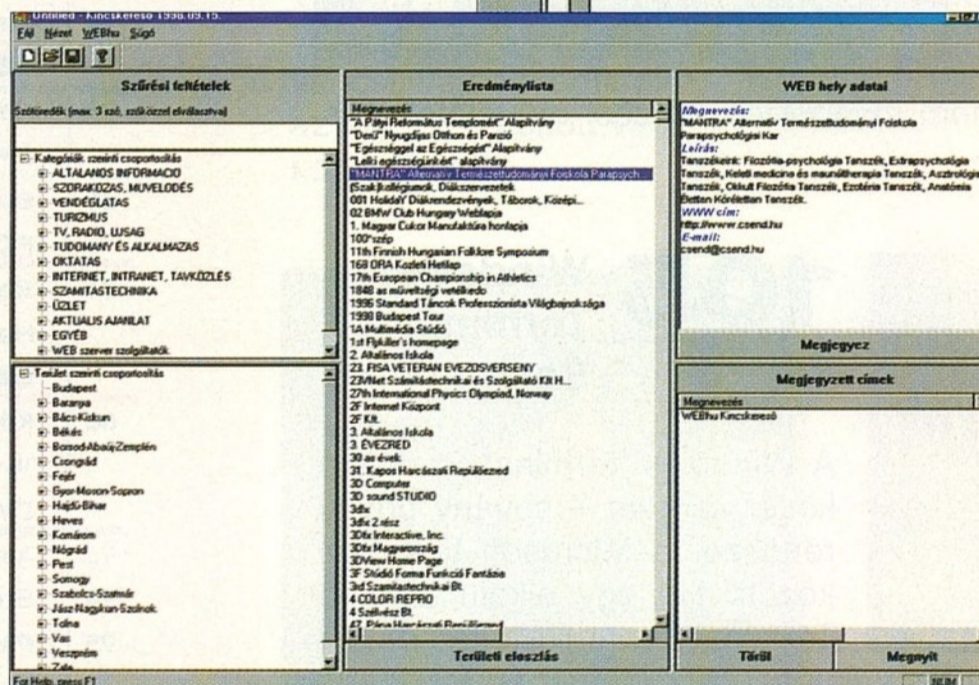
Untitled - Kincskereső 1998.05.15.
Fájl Nézet WEBhu Súgó

Szűrési feltételek
Szótöredék (max. 3 szó, szóközzel elválasztva)

Kategóriák szerinti csoportosítás
ALTALANOS INFORMACIO
SZORAKOZAS, MUVELODES
VENDEGLATAS
TURIZMUS
TV, RADIO, UJSAG
TUDOMANY ES ALKALMAZAS
OKTATAS
INTERNET, INTRANET, TAVKOZLES
SZAMITASTECHNIKA
ÜZLET
AKTUALIS AJANLAT
EGYÉB
WEB szerver szolgáltatók

Terület szerinti csoportosítás
Budapest
Baranya
Bács-Kiskun
Békés
Borsod-Abaúj-Zemplén
Csongrád
Fejér
Győr-Moson-Sopron
Hajdú-Bihar
Heves
Komárom
Nógrád
Pest
Somogy
Szabolcs-Szatmár
Jász-Nagykun-Szolnok
Tolna
Vas
Veszprém
Zala

Eredménylista
Megnevezés
"A Pápai Református Templomért" Alapítvány
"Derű" Nyugdíjas Otthon és Panzió
"Egészséggel az Egészségért" Alapítvány
"Lelki egészségünkért" alapítvány
"MANTRA" Alternatív Természettudományi Főiskola Parapsych...
(Szak)Kollégiumok, Diákszervezetek
001 HolidaY Diákrendezvények, Táborok, Középi...
02 BMW Club Hungary Weblapja
1. Magyar Cukor Manufaktúra honlapja
100*szép
11th Finnish Hungarian Folklore Symposium
168 ÓRA Közéleti Hetilap
17th European Championship in Athletics
1848 as műveltségi vetélkedő
1996 Standard Táncok Professzionista Világbajnoksága
1998 Budapest Tour
1A Multimédia Stúdió
1st Flykiller's homepage
2. Általános Iskola
23. FISA VETERAN EVEZOSVERSENY
23/Net Számítástechnikai és Szolgáltató Kft H...
27th International Physics Olympiad, Norway
2F Internet Központ
2F Kft.
3. Általános Iskola
3. ÉVEZRED
30 as évek
31. Kapos Harcászati Repülőezred
3D Computer
3D sound STUDIO
3dfx
3dfx 2.rész
3Dfx Interactive, Inc.
3Dfx Magyarország
3DView Home Page
3F Stúdió Forma Funkció Fantázia
3rd Számítástechnikai Bt.
4 COLOR REPRO
4 Szélvész Bt.
47. Pápa Harcászati Repülőezred

Területi eloszlás

WEB hely adatai
Megnevezés:
"MANTRA" Alternatív Természettudományi Főiskola Parapszichológiai Kar
Leírás:
Tanszékeink: Filozófia-psychológia Tanszék, Extrapsychológia Tanszék, Keleti medicina és manuáltherapia Tanszék, Asztrológia Tanszék, Okkult Filozófia Tanszék, Ezotéria Tanszék, Anatómia Eletten Körülettan Tanszék.
WWW cím:
http://www.csend.hu
E-mail:
csend@csend.hu

Megjegyez

Megjegyzett címek
Megnevezés
WEBhu Kincskereső

Töröl
Megnyit

For Help, press F1
NUM